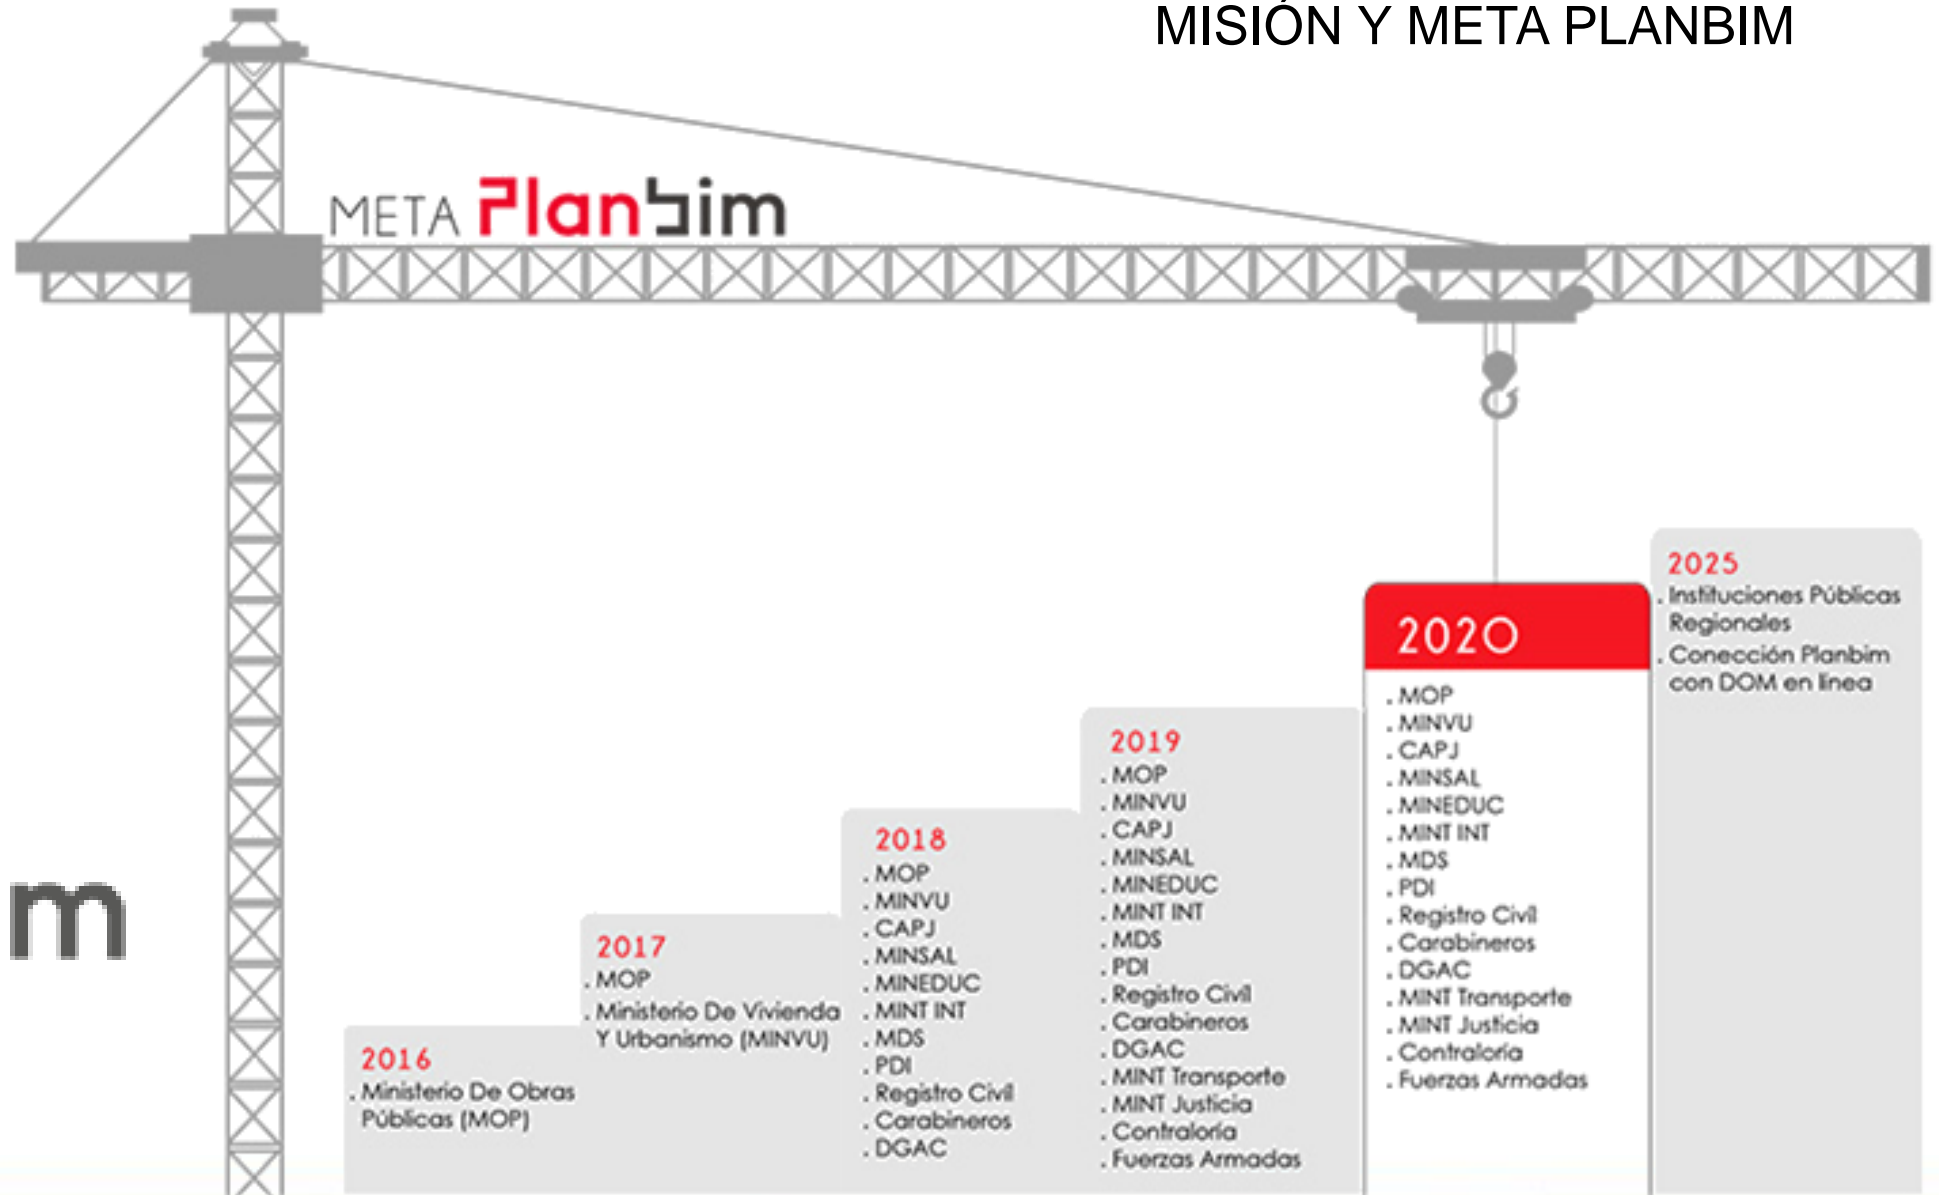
MISIÓN Y META PLANBIM

META PlanBim

m

2016
. Ministerio De Obras Públicas (MOP)

2017
. MOP
. Ministerio De Vivienda Y Urbanismo (MINVU)

2018
. MOP
. MINVU
. CAPJ
. MINSAL
. MINEDUC
. MINT INT
. MDS
. PDI
. Registro Civil
. Carabineros
. DGAC

2019
. MOP
. MINVU
. CAPJ
. MINSAL
. MINEDUC
. MINT INT
. MDS
. PDI
. Registro Civil
. Carabineros
. DGAC
. MINT Transporte
. MINT Justicia
. Contraloría
. Fuerzas Armadas

2020
. MOP
. MINVU
. CAPJ
. MINSAL
. MINEDUC
. MINT INT
. MDS
. PDI
. Registro Civil
. Carabineros
. DGAC
. MINT Transporte
. MINT Justicia
. Contraloría
. Fuerzas Armadas

2025
. Instituciones Públicas Regionales
. Conección Planbim con DOM en línea